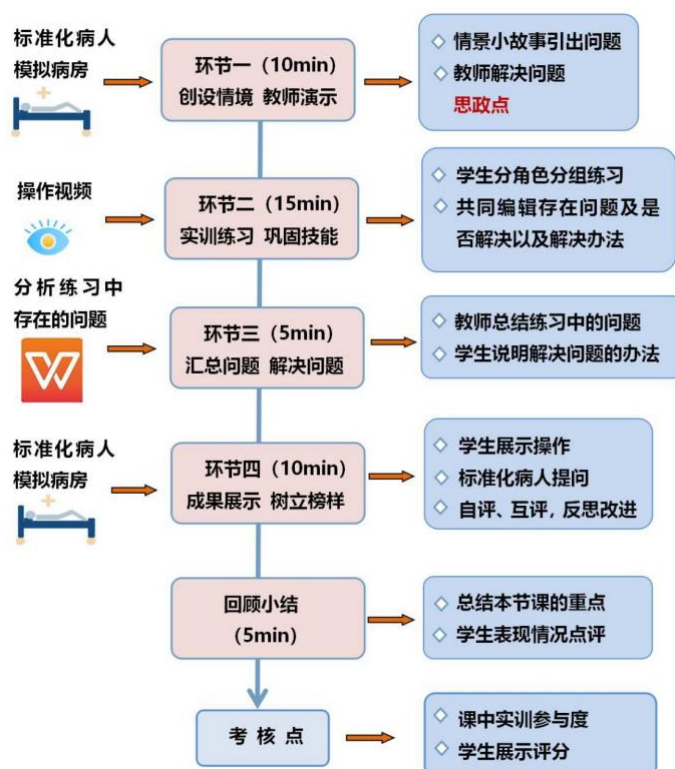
标准化病人
模拟病房

环节一（10min）
创设情境 教师演示

◇ 情景小故事引出问题
◇ 教师解决问题
思政点

操作视频

环节二（15min）
实训练习 巩固技能

◇ 学生分角色分组练习
◇ 共同编辑存在问题及是否解决以及解决办法

分析练习中存在的问题

环节三（5min）
汇总问题 解决问题

◇ 教师总结练习中的问题
◇ 学生说明解决问题的办法

标准化病人
模拟病房

环节四（10min）
成果展示 树立榜样

◇ 学生展示操作
◇ 标准化病人提问
◇ 自评、互评，反思改进

回顾小结
（5min）

◇ 总结本节课的重点
◇ 学生表现情况点评

考 核 点

◇ 课中实训参与度
◇ 学生展示评分